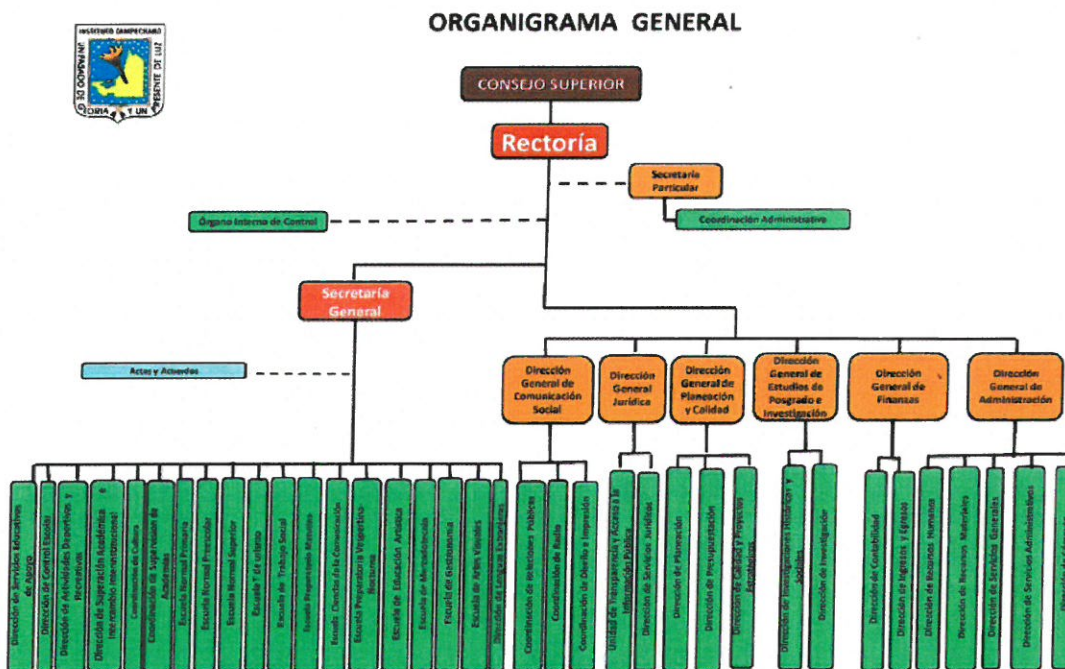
INSTITUTO CAMPECHANO
INTEGRADO DE GLORIA Y UN PRESENTE DE LUZ

ORGANIGRAMA GENERAL

CONSEJO SUPERIOR

Rectoría

Secretaria Particular

Coordinación Administrativa

Órgano Interno de Control

Secretaría General

Actas y Acuerdos

Dirección General de Comunicación Social

Dirección General Jurídica

Dirección General de Planeación y Calidad

Dirección General de Estudios de Posgrado e Investigación

Dirección General de Finanzas

Dirección General de Administración

Dirección de Servicios Educativos de Apoyo

Dirección de Control Escolar

Dirección de Actividades Deportivas y Recreativas

Dirección de Superación Académica e Intercambio Interinstitucional

Coordinación de Cultura

Coordinación de Supervisión de Academias

Escuela Normal Primaria

Escuela Normal Preescolar

Escuela Normal Superior

Escuela T de urismo

Escuela de Trabajo Social

Escuela Preparatoria Matutina

Escuela Ciencias de la Comunicación

Escuela Preparatoria Vespertina-Nocturna

Escuela de Educación Artística

Escuela de Mercadotecnia

Escuela de Gastronomía

Escuela de Artes Visuales

Dirección de Lenguas Extranjeras

Coordinación de Relaciones Públicas

Coordinación de Radio

Coordinación de Diseño e Impresión

Unidad de Transparencia y Acceso a la Información Pública

Dirección de Servicios Jurídicos

Dirección de Planeación

Dirección de Presupuestación

Dirección de Calidad y Proyectos Estratégicos

Dirección de Investigaciones Históricas y Sociales

Dirección de Investigación

Dirección de Contabilidad

Dirección de Ingresos y Egresos

Dirección de Recursos Humanos

Dirección de Recursos Materiales

Dirección de Servicios Generales

Dirección de Servicios Administrativos

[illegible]